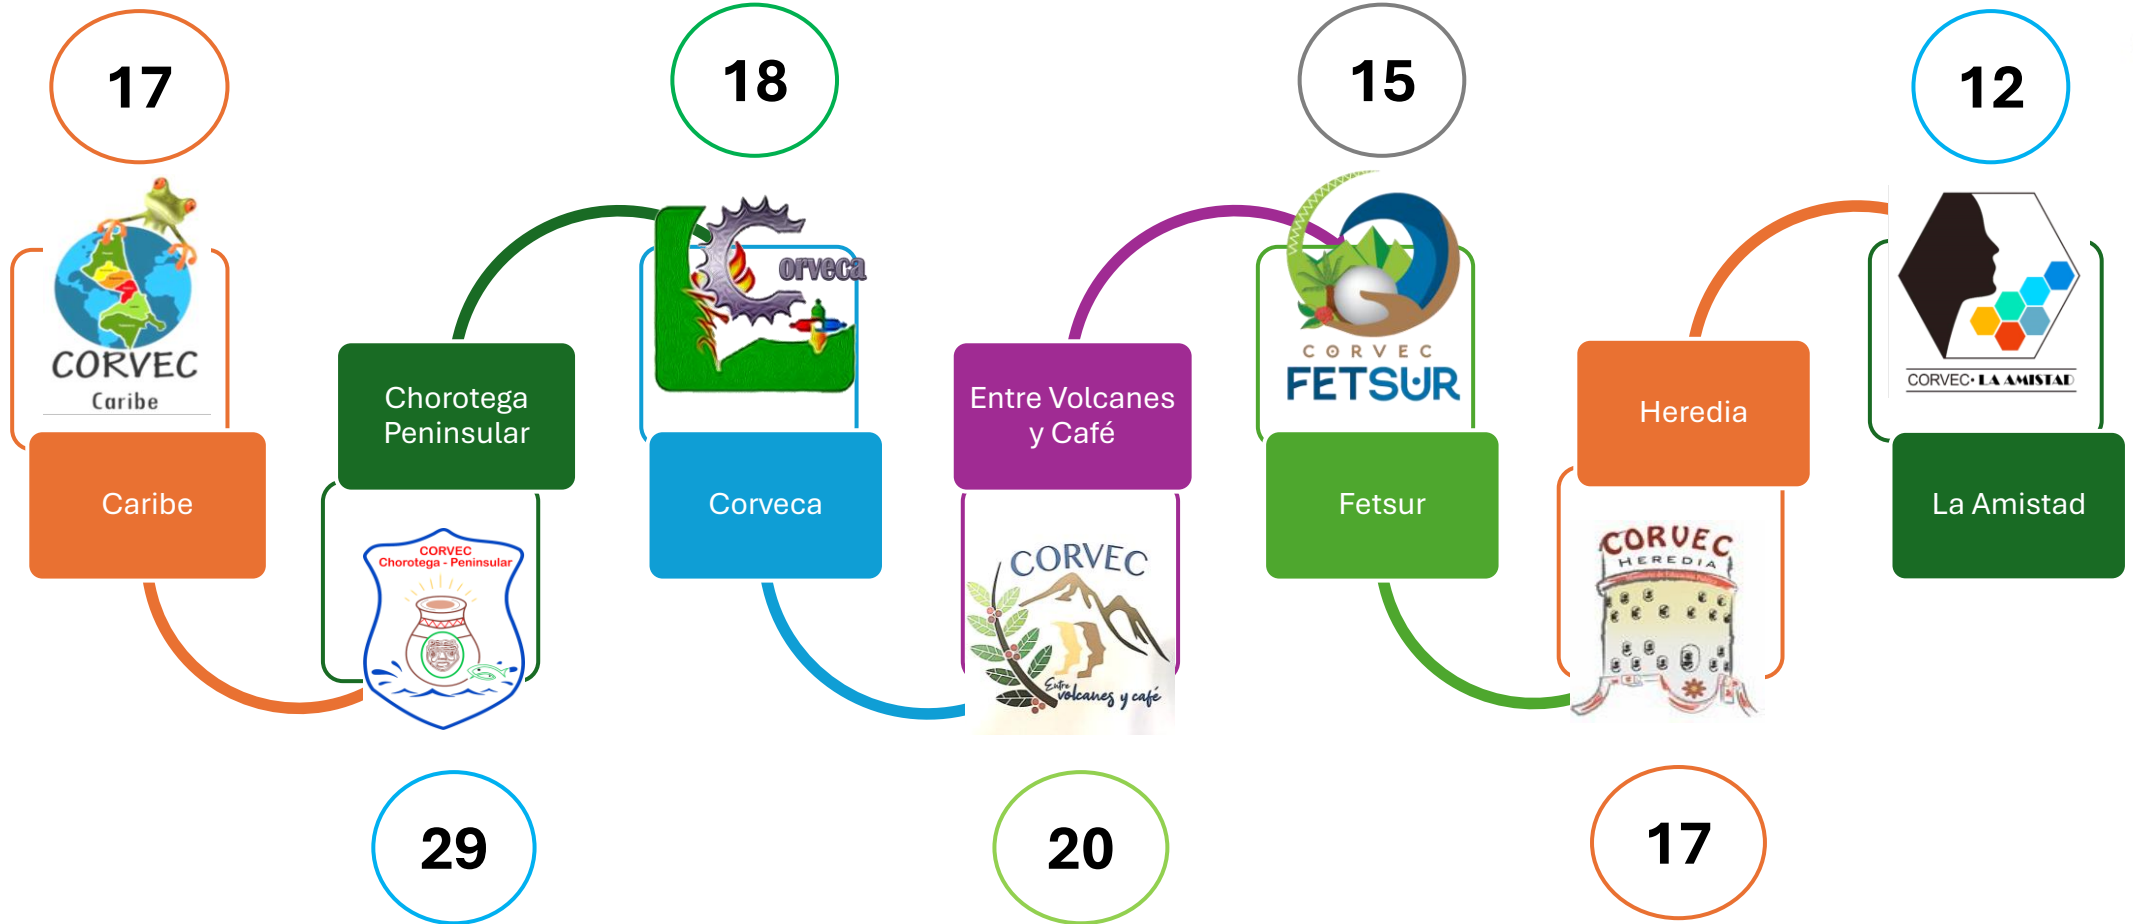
17

CORVEC
Caribe

Caribe

Chorotega Peninsular

CORVEC
Chorotega - Peninsular

29

18

orveca

Corveca

Entre Volcanes y Café

CORVEC
Entre volcanes y café

20

15

CORVEC
FETSUR

Fetsur

Heredia

CORVEC
HEREDIA

17

12

CORVEC· LA AMISTAD

La Amistad